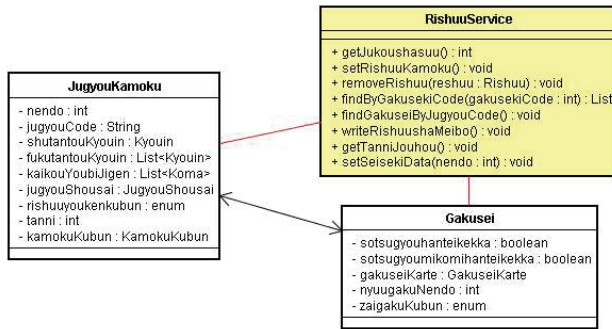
RishuuService

+ getJukoushasuu() : int
+ setRishuuKamoku() : void
+ removeRishuu(reshuu : Rishuu) : void
+ findByGakusekiCode(gakusekiCode : int) : List
+ findGakuseiByJugyouCode() : void
+ writeRishuushaMeibo() : void
+ getTanniJouhou() : void
+ setSeisekiData(nendo : int) : void

JugyouKamoku

- nendo : int
- jugyouCode : String
- shutantouKyouin : Kyouin
- fukutantouKyouin : List<Kyouin>
- kaikouYoubiJigen : List<Koma>
- jugyouShousai : JugyouShousai
- rishuuyoukenkubun : enum
- tanni : int
- kamokuKubun : KamokuKubun

Gakusei

- sotsugyouhanteikekka : boolean
- sotsugyoumikomihanteikekka : boolean
- gakuseiKarte : GakuseiKarte
- nyuugakuNendo : int
- zaigakuKubun : enum